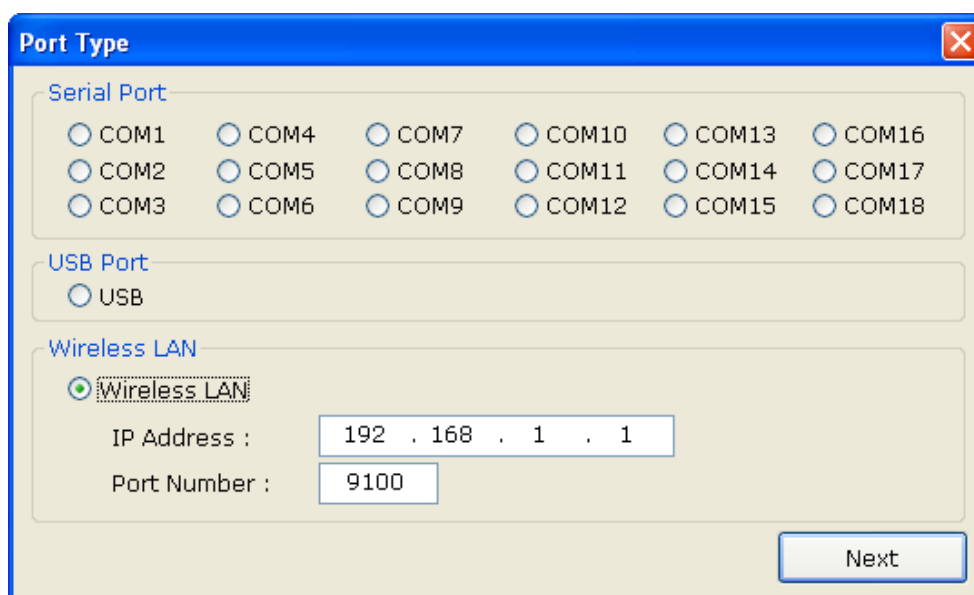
Port Type

Serial Port

COM1 COM4 COM7 COM10 COM13 COM16

COM2 COM5 COM8 COM11 COM14 COM17

COM3 COM6 COM9 COM12 COM15 COM18

USB Port

USB

Wireless LAN

Wireless LAN

IP Address : 192 . 168 . 1 . 1

Port Number : 9100

Next